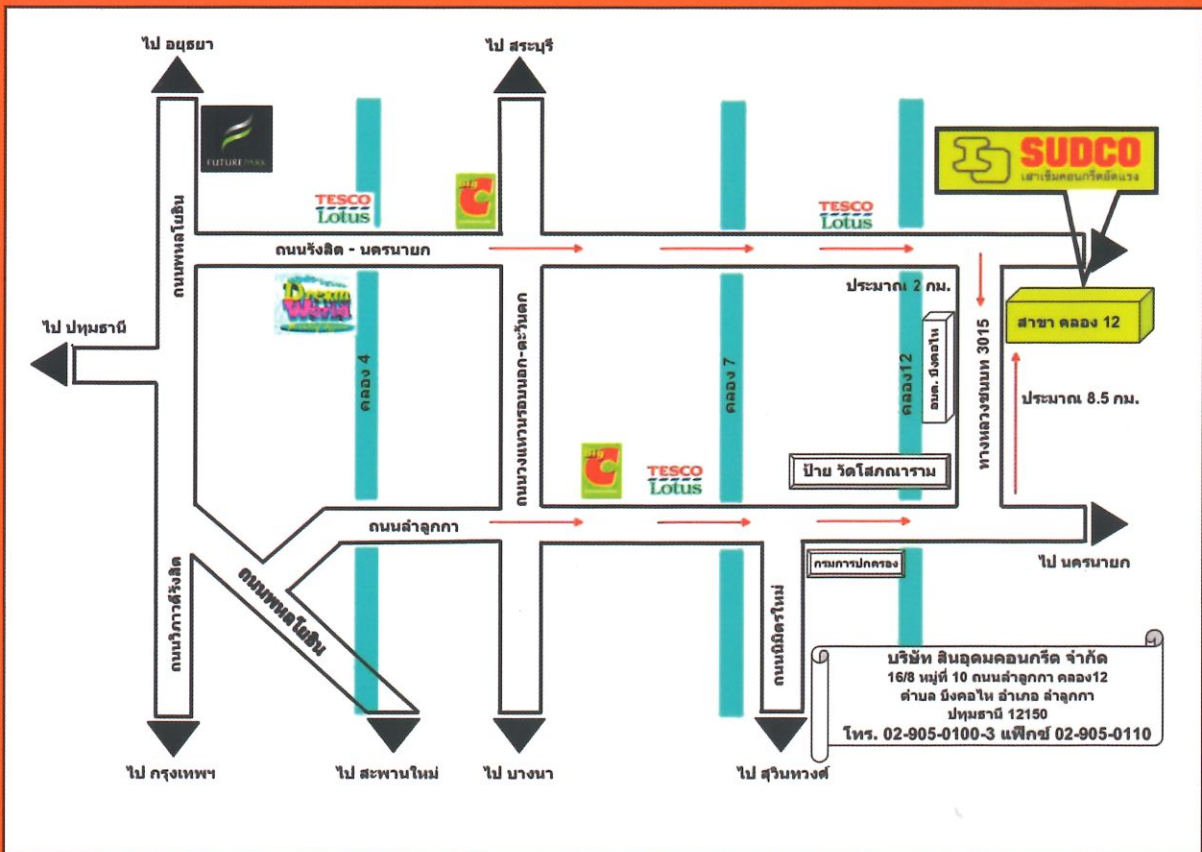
ไป อยุธยา

ไป สระบุรี

FUTURE PARK

SUDCO
เสาเข็มคอนกรีตอัดแรง

TESCO Lotus

Big C

TESCO Lotus

ถนนพหลโยธิน

ถนนรังสิต - นครนายก

ประมาณ 2 กม.

Dream World

สาขา คลอง 12

ไป ปทุมธานี

คลอง 4

ถนนวงแหวนรอบนอก-ตะวันตก

คลอง 7

อบต. บึงคอไห

คลอง12

ทางหลวงชนบท 3015

ประมาณ 8.5 กม.

Big C

TESCO Lotus

ป้าย วัดโสภณาราม

ถนนลำลูกกา

ไป นครนายก

กรมการปกครอง

ถนนวิภาวดีรังสิต

ถนนพหลโยธิน

ถนนนิมิตรใหม่

บริษัท สินอุดมคอนกรีต จำกัด
16/8 หมู่ที่ 10 ถนนลำลูกกา คลอง12
ตำบล บึงคอไห อำเภอ ลำลูกกา
ปทุมธานี 12150
โทร. 02-905-0100-3 แฟ็กซ์ 02-905-0110

ไป กรุงเทพฯ

ไป สะพานใหม่

ไป บางนา

ไป สุวินทวงศ์